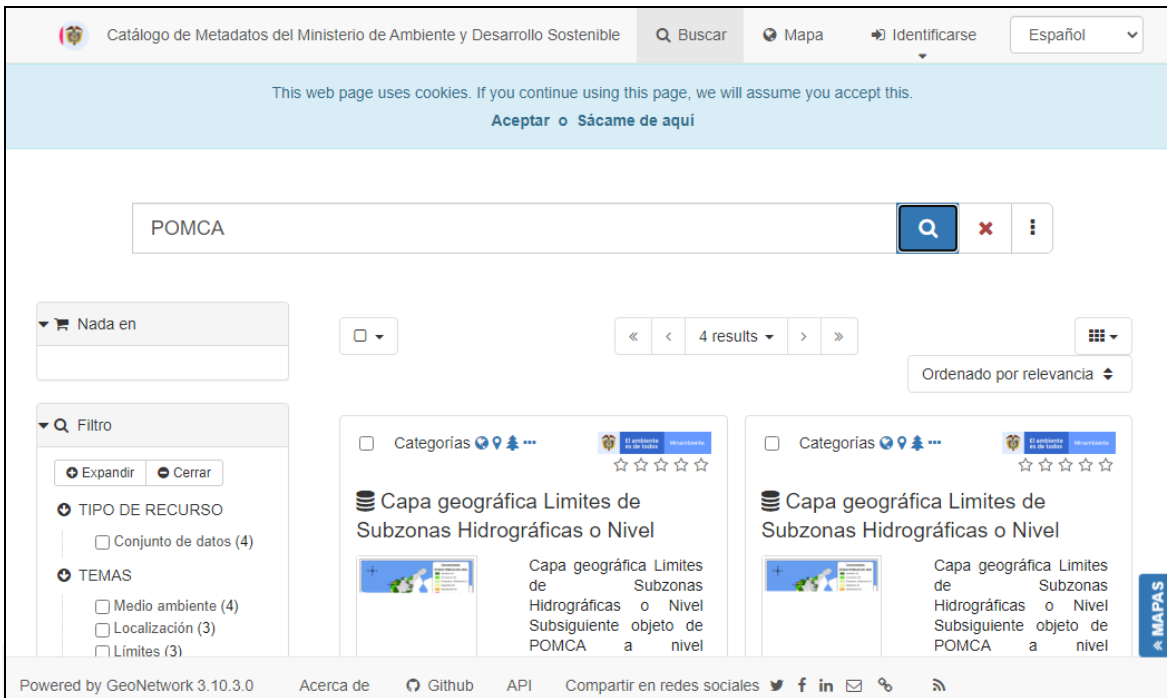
Catálogo de Metadatos del Ministerio de Ambiente y Desarrollo Sostenible Buscar Mapa Identificarse Español

This web page uses cookies. If you continue using this page, we will assume you accept this.
Aceptar o Sácame de aquí

POMCA

Nada en

Filtro

Expandir Cerrar

TIPO DE RECURSO
Conjunto de datos (4)

TEMAS
Medio ambiente (4)
Localización (3)
Límites (3)

« ‹ 4 results › »

Ordenado por relevancia

Categorías

El ambiente es de todos Minambiente

Capa geográfica Limites de Subzonas Hidrográficas o Nivel

Capa geográfica Limites de Subzonas Hidrográficas o Nivel Subsiguiente objeto de POMCA a nivel

Categorías

El ambiente es de todos Minambiente

Capa geográfica Limites de Subzonas Hidrográficas o Nivel

Capa geográfica Limites de Subzonas Hidrográficas o Nivel Subsiguiente objeto de POMCA a nivel

MAPAS

Powered by GeoNetwork 3.10.3.0 Acerca de Github API Compartir en redes sociales